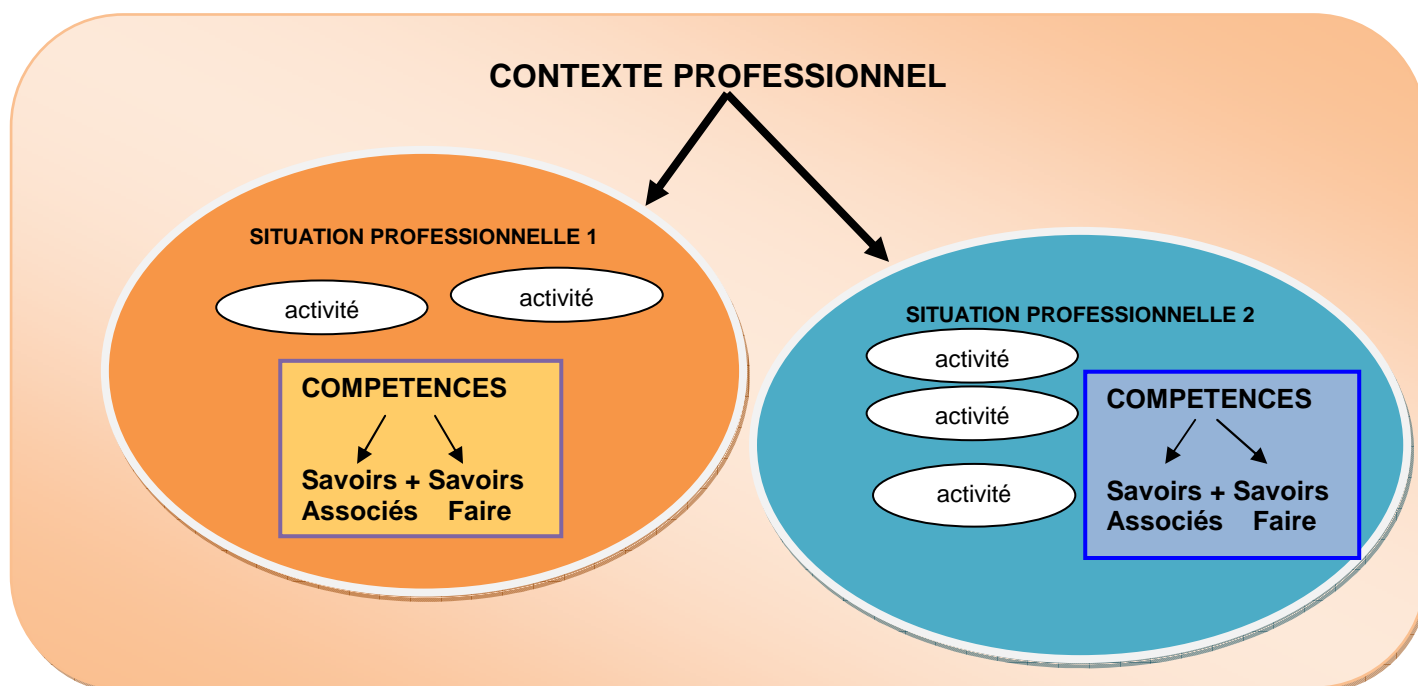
CONTEXTE PROFESSIONNEL

SITUATION PROFESSIONNELLE 1

activité

activité

COMPETENCES

Savoirs + Savoirs
Associés Faire

SITUATION PROFESSIONNELLE 2

activité

activité

activité

COMPETENCES

Savoirs + Savoirs
Associés Faire